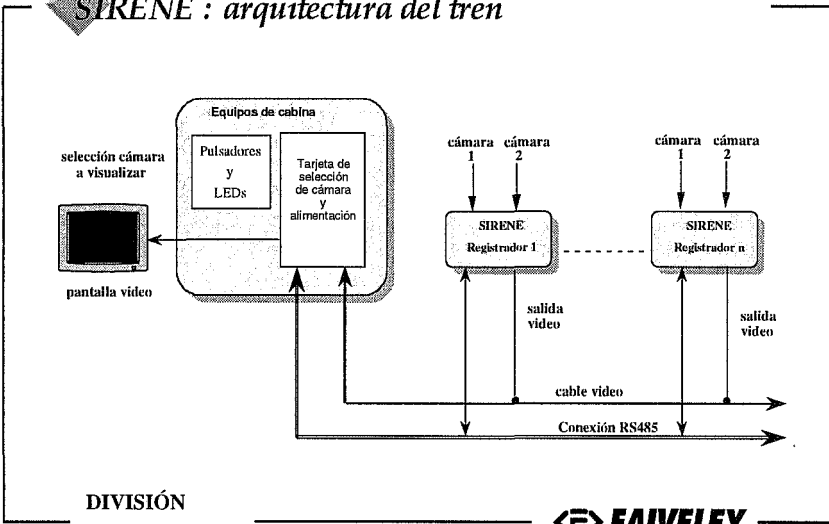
SIRENE : arquitectura del tren

Equipos de cabina

Pulsadores y LEDs

Tarjeta de selección de cámara y alimentación

selección cámara a visualizar

pantalla video

cámara 1

cámara 2

SIRENE Registrador 1

cámara 1

cámara 2

SIRENE Registrador n

salida video

salida video

cable video

Conexión RS485

DIVISIÓN

FAIVELEY